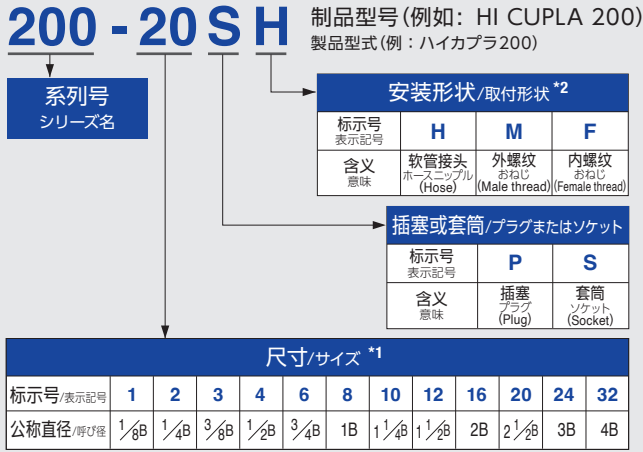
200 - 20 S H

制品型号(例如：HI CUPLA 200)
製品型式(例：ハイカプラ200)

系列号
シリーズ名

安装形状/取付形状 *2

| 标示号 表示記号 | H | M | F |
|---|---|---|---|
| 含义 意味 | 软管接头 ホースニップル (Hose) | 外螺纹 おねじ (Male thread) | 内螺纹 めねじ (Female thread) |

插塞或套筒/プラグまたはソケット

| 标示号 表示記号 | P | S |
|---|---|---|
| 含义 意味 | 插塞 プラグ (Plug) | 套筒 ソケット (Socket) |

尺寸/サイズ *1

| 标示号/表示記号 | 1 | 2 | 3 | 4 | 6 | 8 | 10 | 12 | 16 | 20 | 24 | 32 |
|---|---|---|---|---|---|---|---|---|---|---|---|---|
| 公称直径/呼び径 | $\frac{1}{8}$B | $\frac{1}{4}$B | $\frac{3}{8}$B | $\frac{1}{2}$B | $\frac{3}{4}$B | 1B | $1\frac{1}{4}$B | $1\frac{1}{2}$B | 2B | $2\frac{1}{2}$B | 3B | 4B |